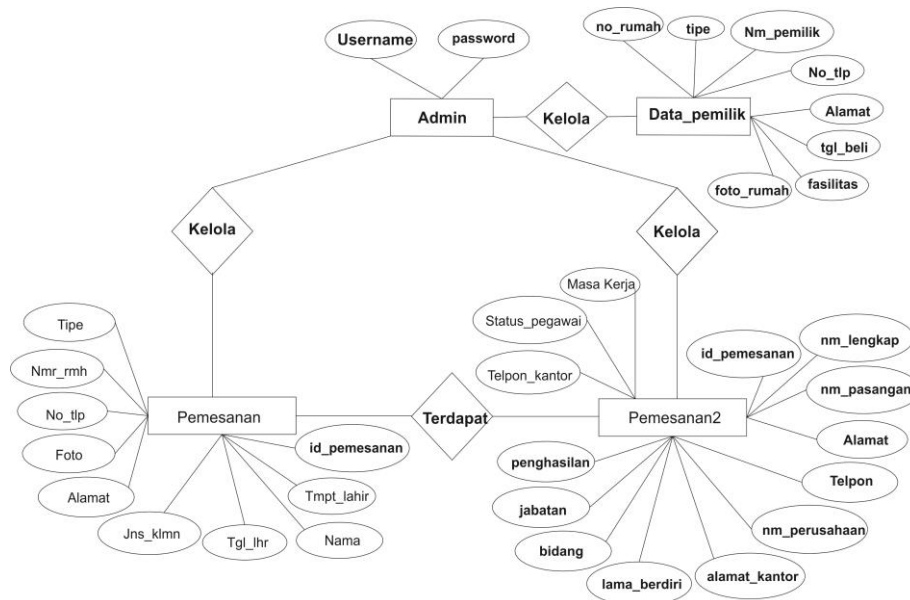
Username
password
no_rumah
tipe
Nm_pemilik
No_tlp
Admin
Kelola
Data_pemilik
Alamat
tgl_beli
fasilitas
foto_rumah
Kelola
Kelola
Masa Kerja
Status_pegawai
id_pemesanan
nm_lengkap
Tipe
Telpon_kantor
nm_pasangan
Nmr_rmh
No_tlp
Pemesanan
Terdapat
Pemesanan2
Alamat
id_pemesanan
Foto
penghasilan
Telpon
Alamat
Tmpt_lahir
jabatan
nm_perusahaan
Jns_klmn
Tgl_lhr
Nama
bidang
alamat_kantor
lama_berdiri